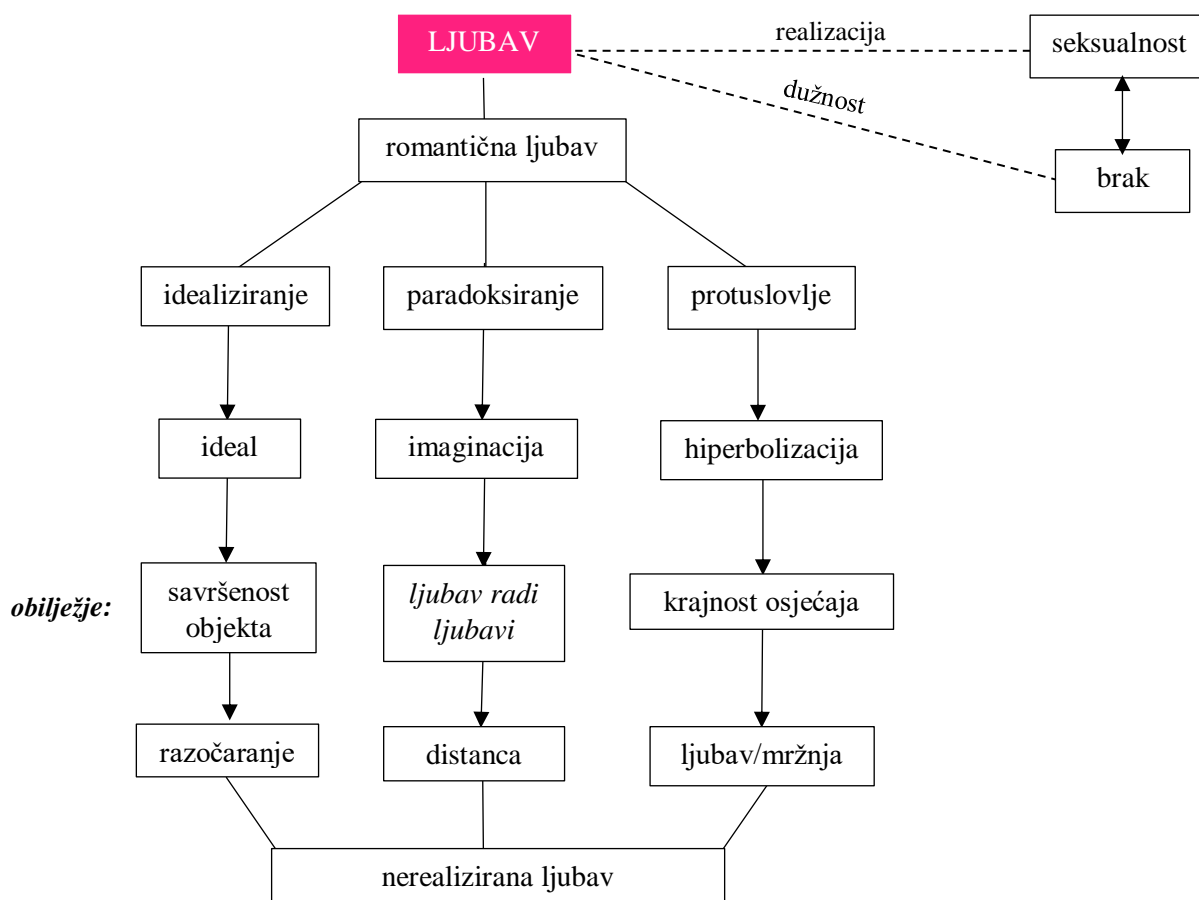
LJUBAV

realizacija

seksualnost

dužnost

brak

romantična ljubav

idealiziranje

paradoksiranje

protuslovlje

ideal

imaginacija

hiperbolizacija

obilježje:

savršenost objekta

ljubav radi ljubavi

krajnost osjećaja

razočaranje

distanca

ljubav/mržnja

nerealizirana ljubav